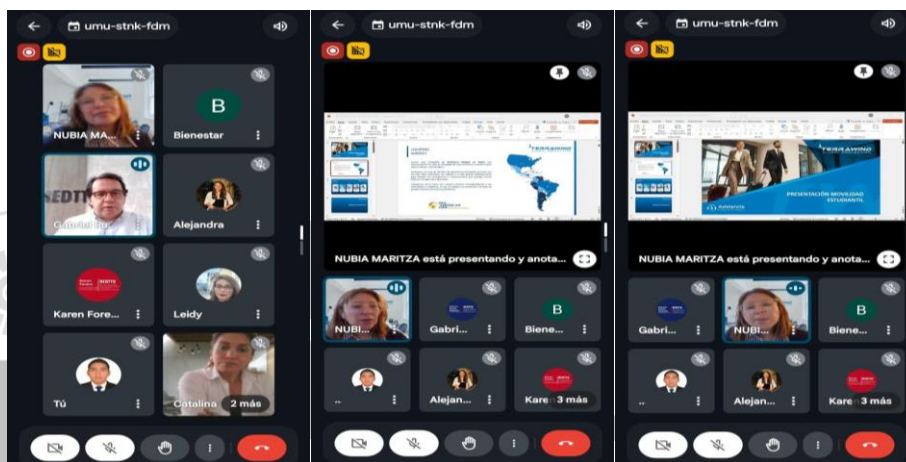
umu-stnk-fdm

NUBIA MA...
B
Bienestar
EDT
Gabriel Ser...
Alejandra
Karen Fore...
Leidy
Tú
Catalina
2 más

umu-stnk-fdm

TERRAMUNDO
NUBIA MARITZA está presentando y anota...
NUBI...
Gabri...
B
Biene...
..
Alejan...
Kare
3 más

umu-stnk-fdm

TERRAMUNDO
PRESENTACIÓN MOVILIDAD ESTUDIANTIL
NUBIA MARITZA está presentando y anota...
Gabri...
NUBI...
B
Biene...
..
Alejan...
Kare
3 más